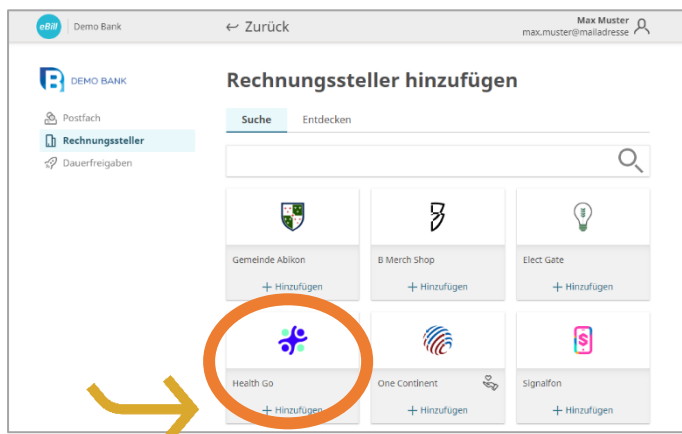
eBill Demo Bank ← Zurück Max Muster max.muster@mailadresse

DEMO BANK

Postfach
Rechnungssteller
Dauerfreigaben

Rechnungssteller hinzufügen

Suche Entdecken

Gemeinde Abikon
+ Hinzufügen

B Merch Shop
+ Hinzufügen

Elect Gate
+ Hinzufügen

Health Go
+ Hinzufügen

One Continent
+ Hinzufügen

Signalfon
+ Hinzufügen